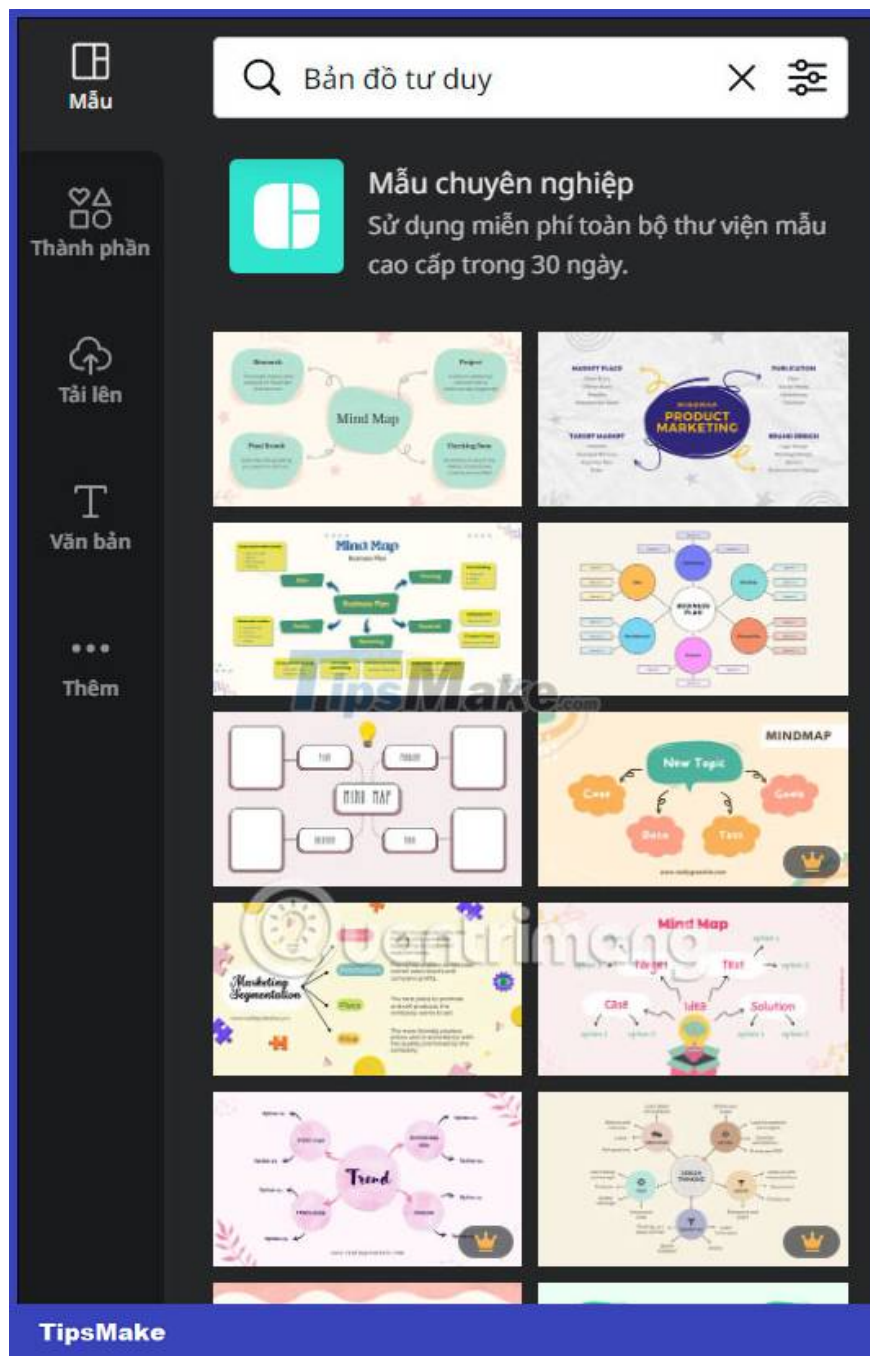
Mẫu

Thành phần

Tải lên

Văn bản

Thêm

Bản đồ tư duy

Mẫu chuyên nghiệp
Sử dụng miễn phí toàn bộ thư viện mẫu cao cấp trong 30 ngày.

Research
Project
Mind Map
Final Result
Thinking Term

MARKET PLACE
PUBLICATION
PRODUCT MARKETING
TARGET MARKET
BRAND DESIGN

Mind Map
Business Plan

BUSINESS PLAN

TipsMake

MIND MAP

MINDMAP
New Topic
Case
Goals
Data
Test

Marketing Segmentation
Promotion
Place
Price

Mind Map
Target
Test
Case
Idea
Solution

Trend

TipsMake